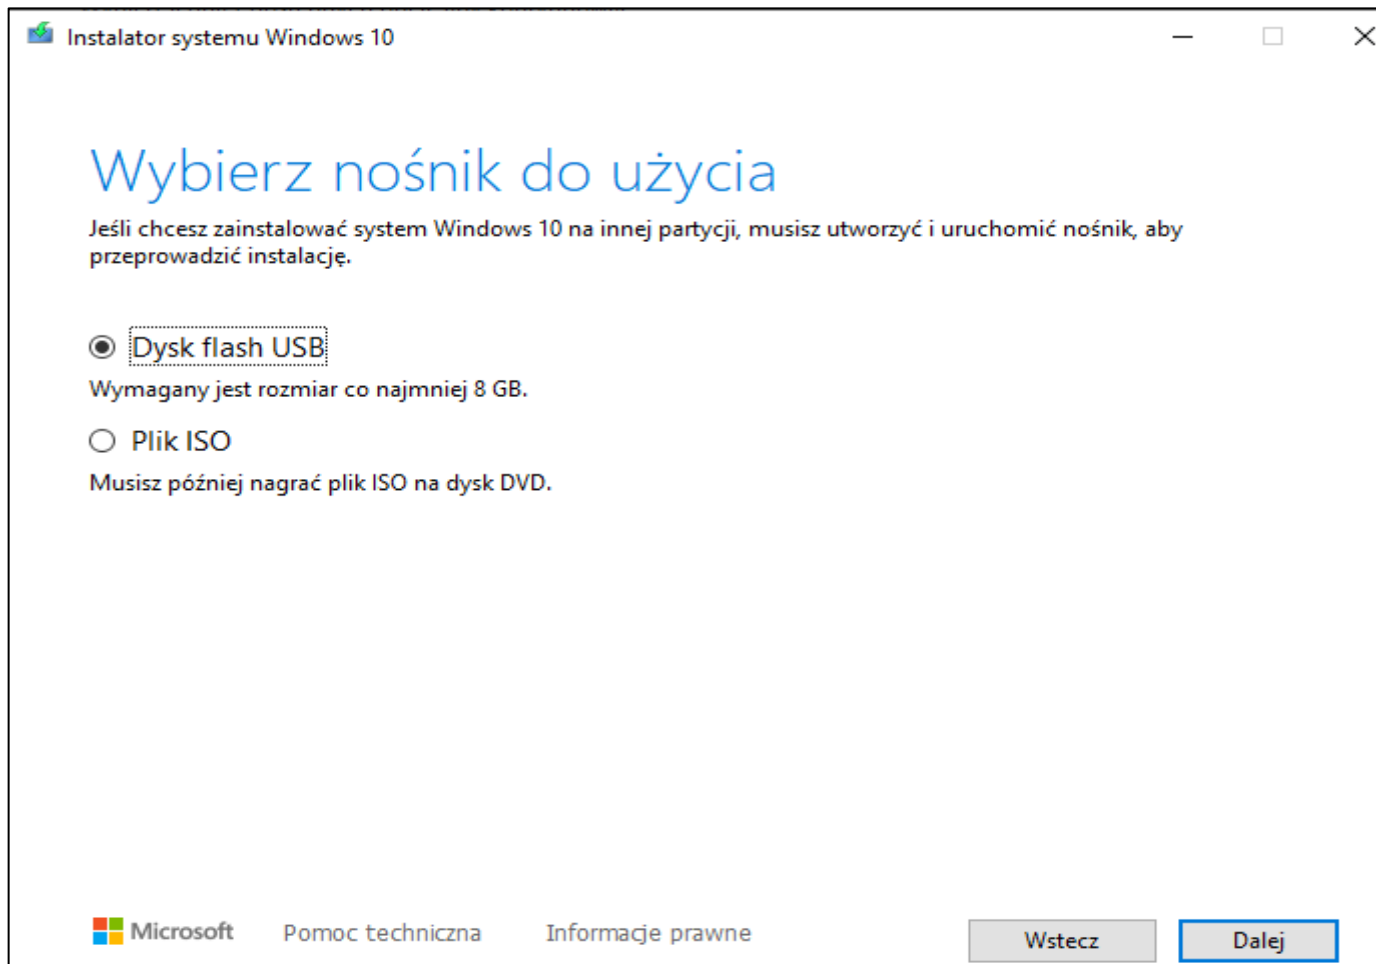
Instalator systemu Windows 10

Wybierz nośnik do użycia

Jeśli chcesz zainstalować system Windows 10 na innej partycji, musisz utworzyć i uruchomić nośnik, aby przeprowadzić instalację.

Dysk flash USB

Wymagany jest rozmiar co najmniej 8 GB.

Plik ISO

Musisz później nagrać plik ISO na dysk DVD.

Microsoft Pomoc techniczna Informacje prawne

Wstecz Dalej